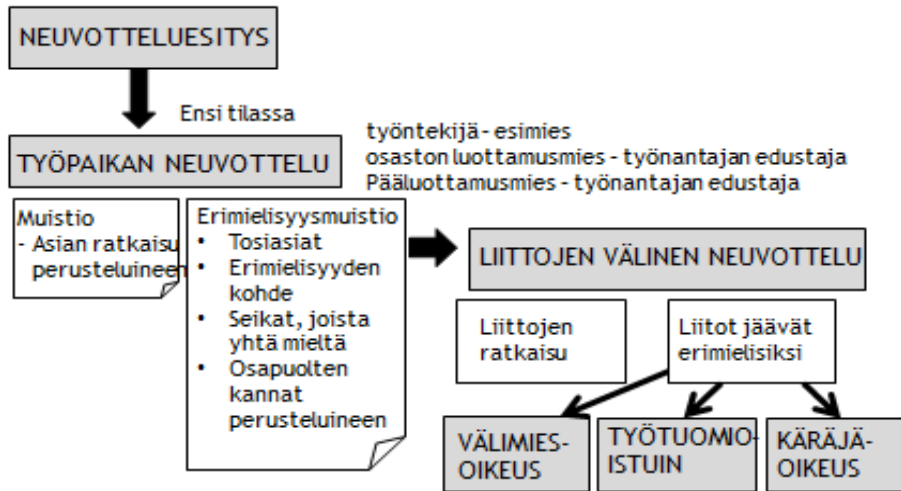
NEUVOTTELUESITYS

Ensi tilassa

TYÖPAIKAN NEUVOTTELU

työntekijä - esimies
osaston luottamusmies - työnantajan edustaja
Pääluottamusmies - työnantajan edustaja

Muistio
- Asian ratkaisu perusteluineen

Erimielisyysmuistio
• Tosiasiat
• Erimielisyyden kohde
• Seikat, joista yhtä mieltä
• Osapuolten kannat perusteluineen

LIITTOJEN VÄLINEN NEUVOTTELU

Liittojen ratkaisu

Liitot jäävät erimielisiksi

VÄLIMIES-OIKEUS

TYÖTUOMIO-ISTUIN

KÄRÄJÄ-OIKEUS